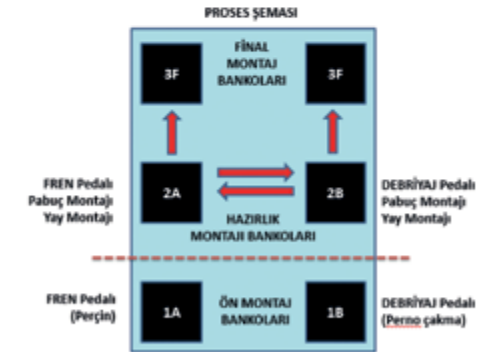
PROSES ŞEMASI

FİNAL MONTAJ BANKOLARI

3F

3F

FREN Pedalı Pabuç Montajı Yay Montajı

2A

2B

DEBRİYAJ Pedalı Pabuç Montajı Yay Montajı

HAZIRLIK MONTAJI BANKOLARI

FREN Pedalı (Perçin)

1A

ÖN MONTAJ BANKOLARI

1B

DEBRİYAJ Pedalı (Perno çakma)